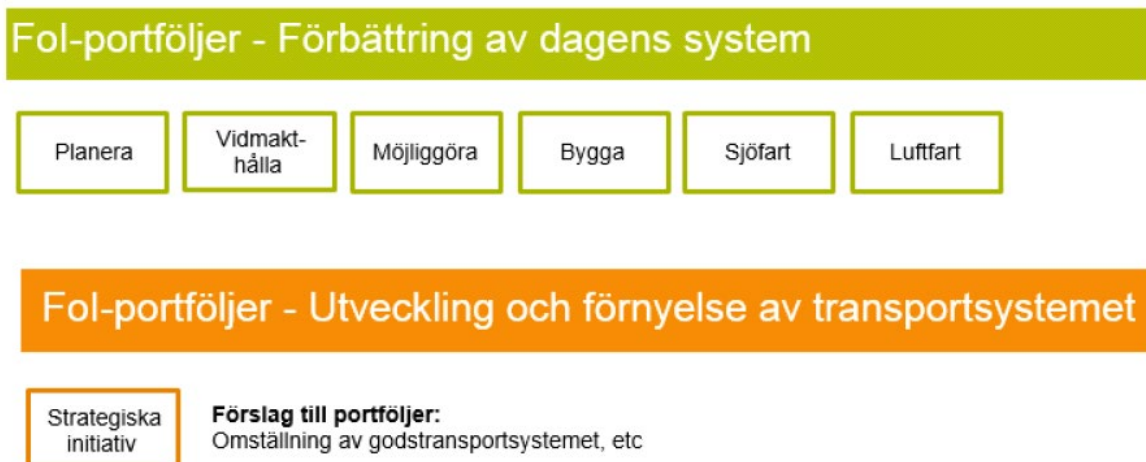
Fol-portföljer - Förbättring av dagens system

Planera

Vidmakt-hålla

Möjliggöra

Bygga

Sjöfart

Luftfart

Fol-portföljer - Utveckling och förnyelse av transportsystemet

Strategiska initiativ

**Förslag till portföljer:**
Omställning av godstransportsystemet, etc